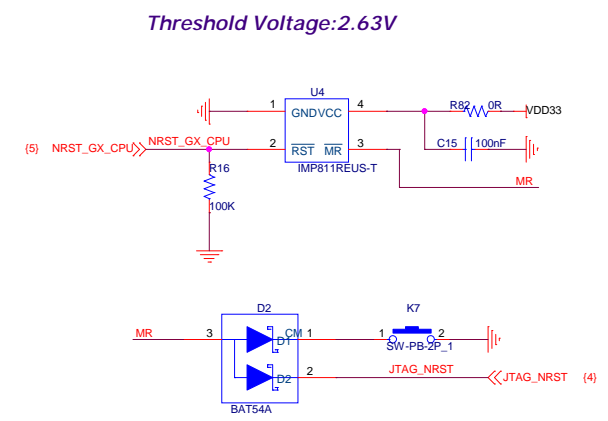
Threshold Voltage:2.63V

U4

1 GNDVCC 4

R82 0R VDD33

{5} NRST_GX_CPU NRST_GX_CPU 2 $\overline{RST}$ $\overline{MR}$ 3

C15 100nF

R16 IMP811REUS-T

MR

100K

D2 K7

MR 3 CM 1 1 2

D1 SW-PB-2P_1

D2 2 JTAG_NRST JTAG_NRST {4}

BAT54A